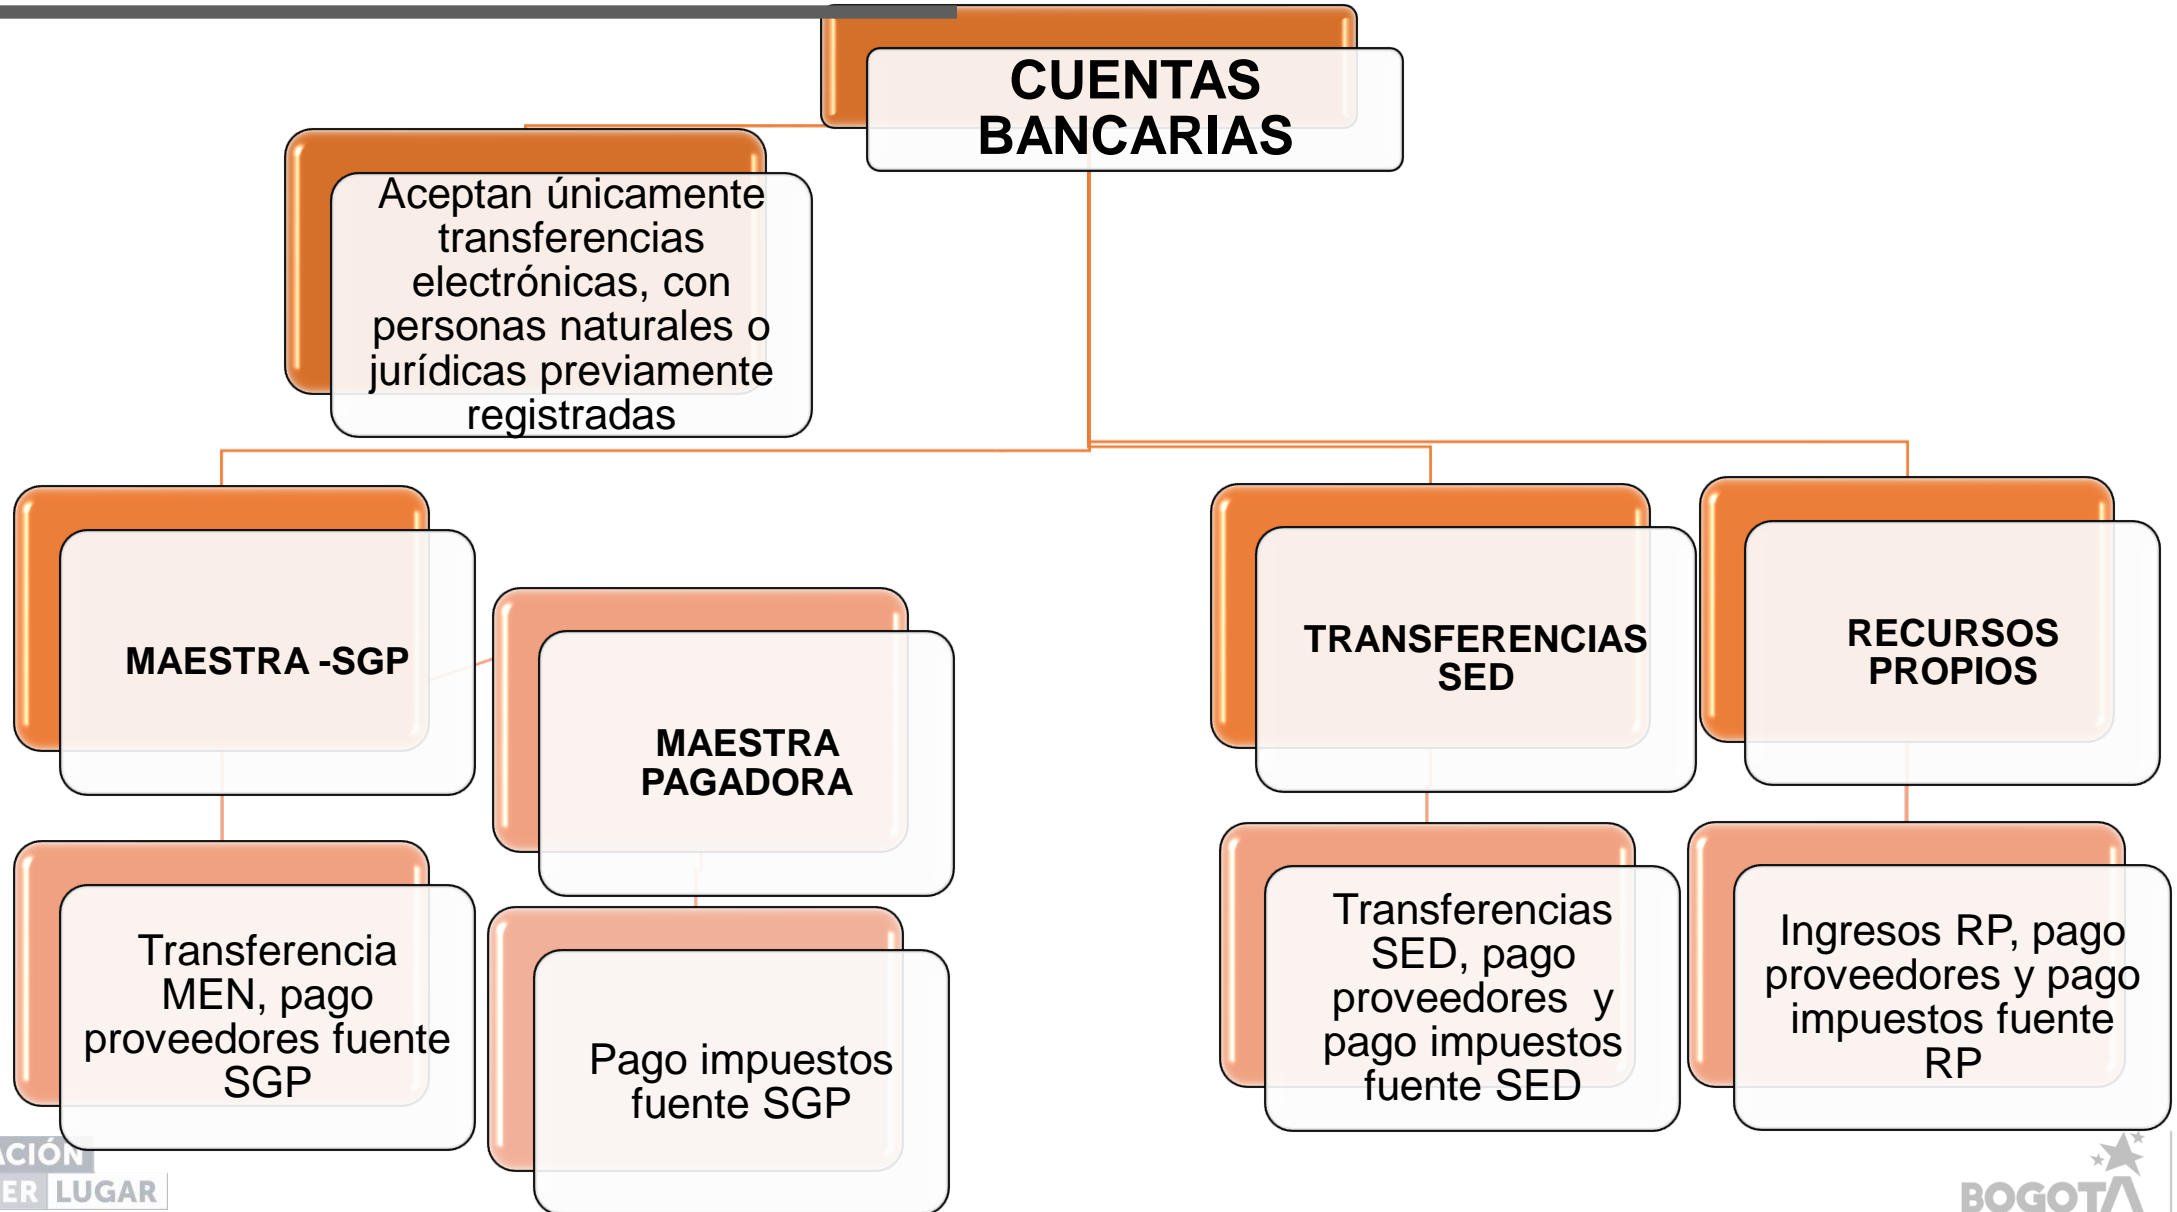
CUENTAS BANCARIAS

Aceptan únicamente transferencias electrónicas, con personas naturales o jurídicas previamente registradas

MAESTRA -SGP

MAESTRA PAGADORA

TRANSFERENCIAS SED

RECURSOS PROPIOS

Transferencia MEN, pago proveedores fuente SGP

Pago impuestos fuente SGP

Transferencias SED, pago proveedores y pago impuestos fuente SED

Ingresos RP, pago proveedores y pago impuestos fuente RP

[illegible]CIÓN
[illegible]ER LUGAR

BOGOTÁ